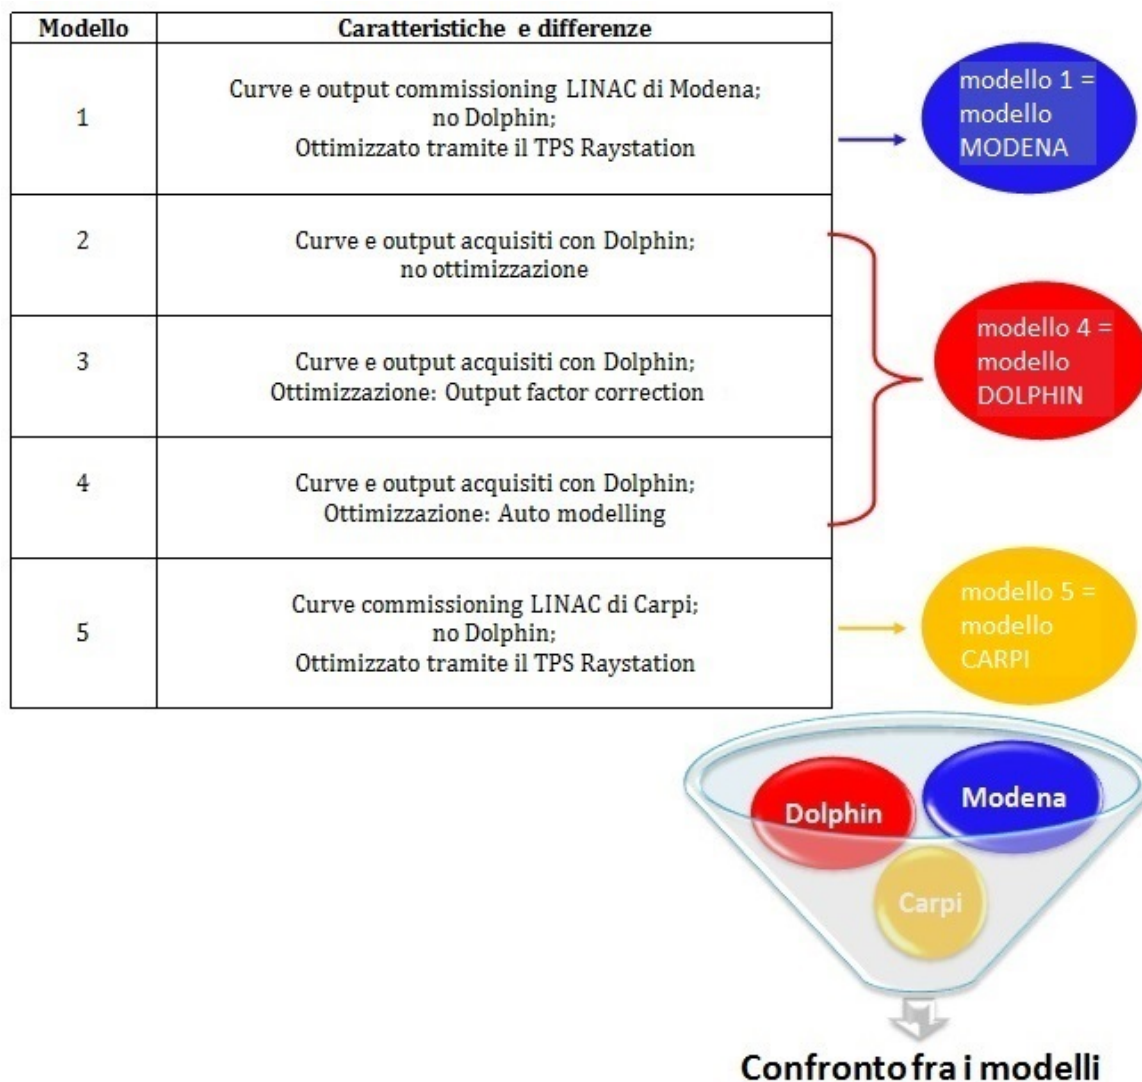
| Modello | Caratteristiche e differenze |
|---|---|
| 1 | Curve e output commissioning LINAC di Modena; no Dolphin; Ottimizzato tramite il TPS Raystation |
| 2 | Curve e output acquisiti con Dolphin; no ottimizzazione |
| 3 | Curve e output acquisiti con Dolphin; Ottimizzazione: Output factor correction |
| 4 | Curve e output acquisiti con Dolphin; Ottimizzazione: Auto modelling |
| 5 | Curve commissioning LINAC di Carpi; no Dolphin; Ottimizzato tramite il TPS Raystation |

modello 1 = modello MODENA

modello 4 = modello DOLPHIN

modello 5 = modello CARPI

Dolphin

Modena

Carpi

Confronto fra i modelli